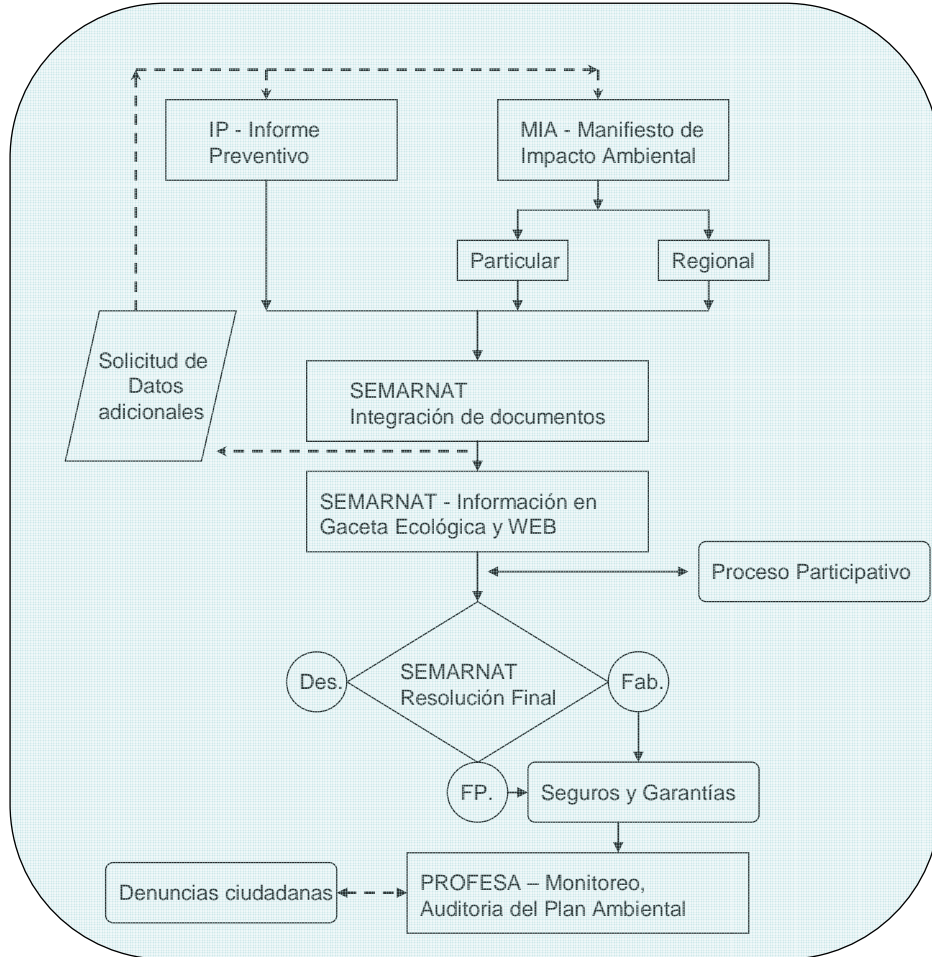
IP - Informe Preventivo

MIA - Manifiesto de Impacto Ambiental

Particular

Regional

Solicitud de Datos adicionales

SEMARNAT
Integración de documentos

SEMARNAT - Información en Gaceta Ecológica y WEB

Proceso Participativo

Des.

SEMARNAT
Resolución Final

Fab.

FP.

Seguros y Garantías

Denuncias ciudadanas

PROFESA – Monitoreo, Auditoria del Plan Ambiental